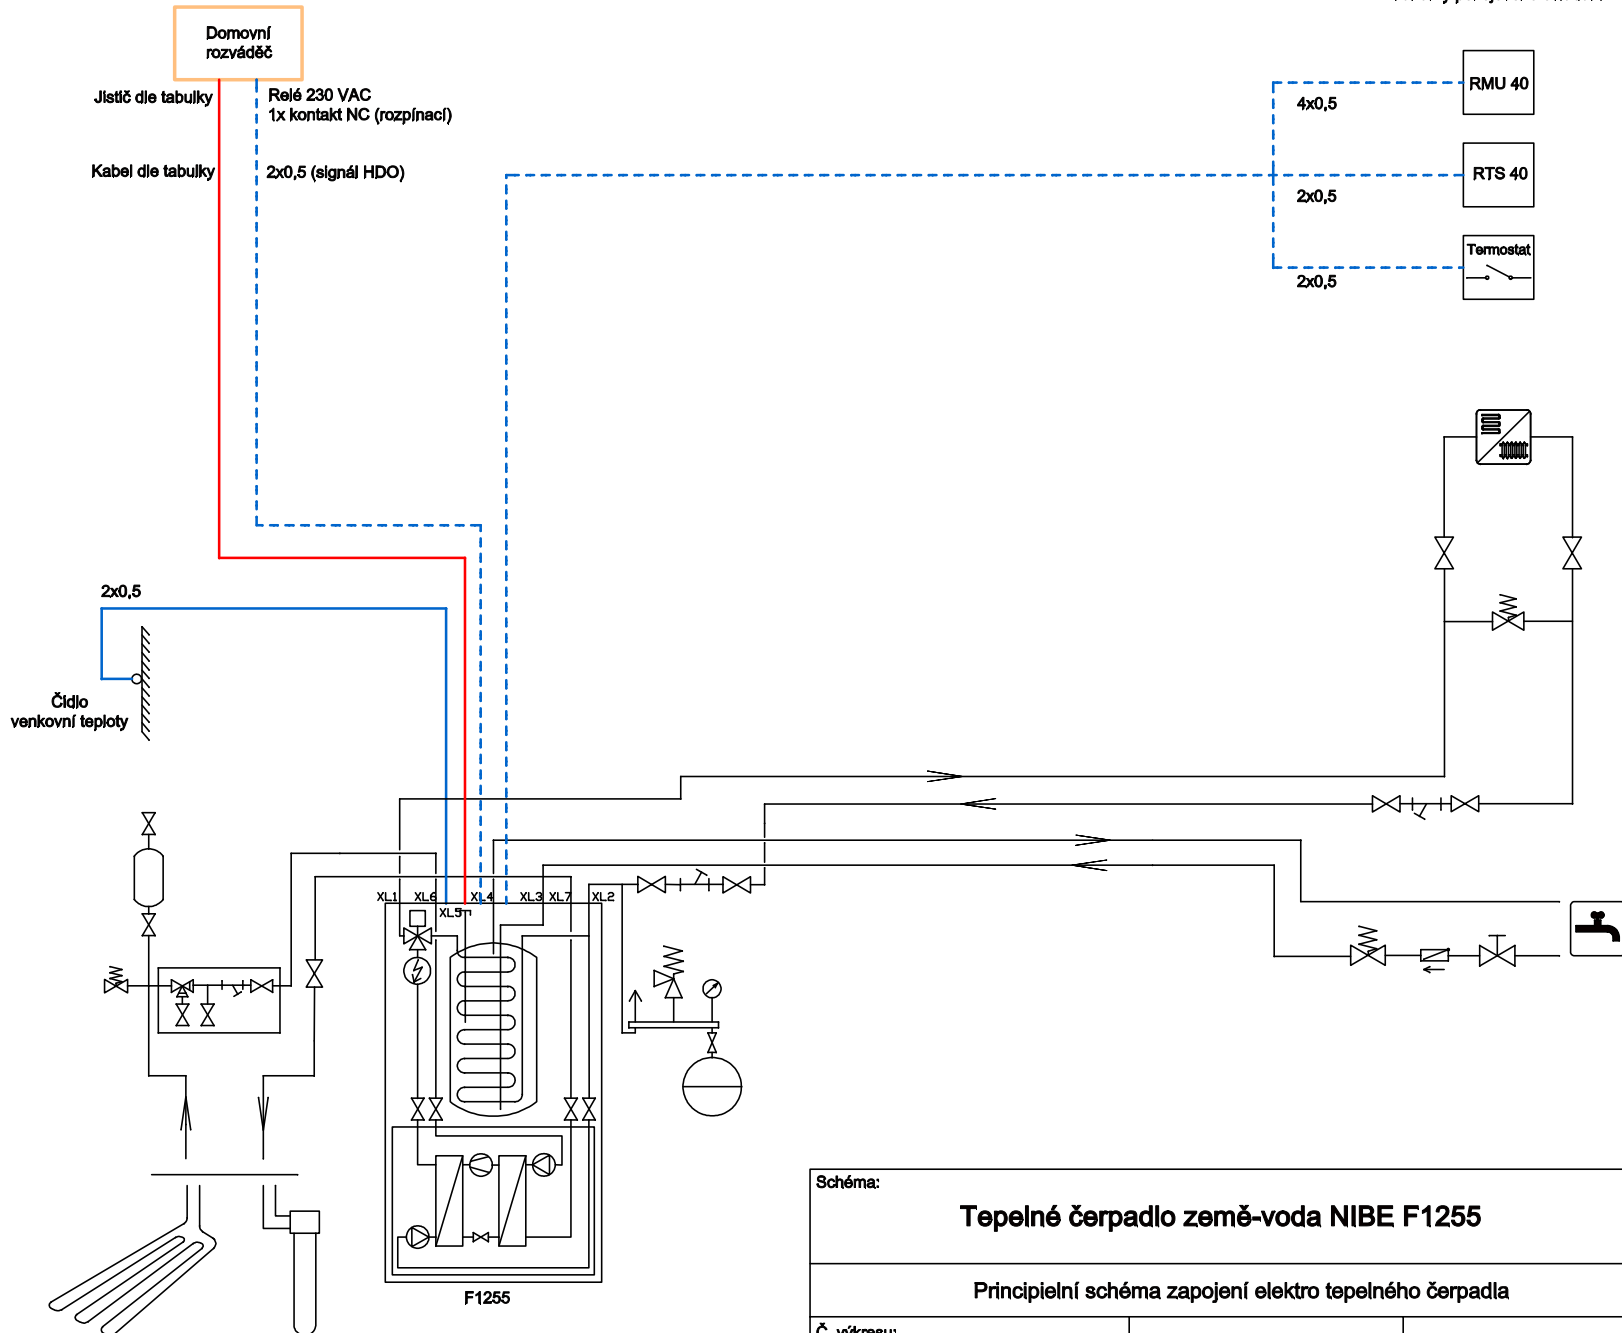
Domovní rozváděč

Jistič dle tabulky

Relé 230 VAC
1x kontakt NC (rozpínací)

Kabel dle tabulky

2x0,5 (signál HDO)

RMU 40

4x0,5

RTS 40

2x0,5

Termostat

2x0,5

2x0,5

Čidlo venkovní teploty

XL1 XL6 XL5 XL4 XL3 XL7 XL2

F1255

Schéma:

Tepelné čerpadlo země-voda NIBE F1255

Principielní schéma zapojení elektro tepelného čerpadla

Č. výkresu: